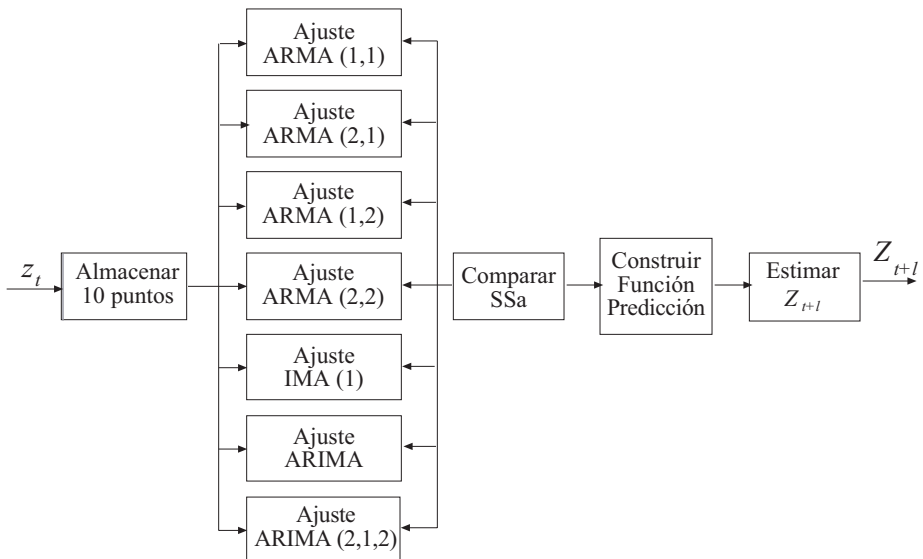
$z_t$

Almacenar 10 puntos

Ajuste ARMA (1,1)

Ajuste ARMA (2,1)

Ajuste ARMA (1,2)

Ajuste ARMA (2,2)

Ajuste IMA (1)

Ajuste ARIMA

Ajuste ARIMA (2,1,2)

Comparar SSa

Construir Función Predicción

Estimar $Z_{t+l}$

$Z_{t+l}$